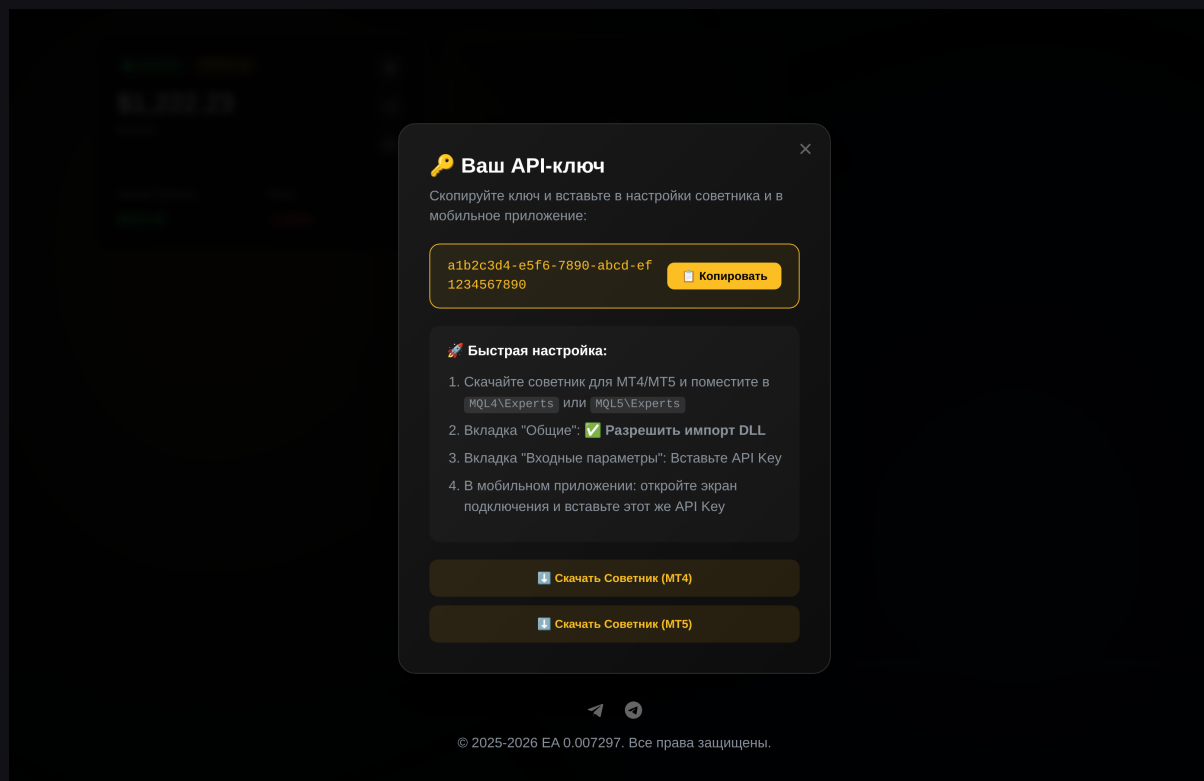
✕

🔑 Ваш API-ключ

Скопируйте ключ и вставьте в настройки советника и в мобильное приложение:

a1b2c3d4-e5f6-7890-abcd-ef1234567890

📋 Копировать

🚀 Быстрая настройка:

1. Скачайте советник для MT4/MT5 и поместите в MQL4\Experts или MQL5\Experts
2. Вкладка "Общие": ✅ Разрешить импорт DLL
3. Вкладка "Входные параметры": Вставьте API Key
4. В мобильном приложении: откройте экран подключения и вставьте этот же API Key

⬇️ Скачать Советник (MT4)

⬇️ Скачать Советник (MT5)

© 2025-2026 EA 0.007297. Все права защищены.